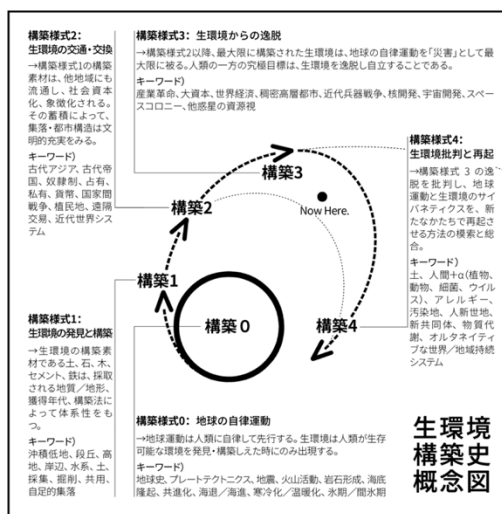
構築様式2:
生環境の交通・交換

→構築様式1の構築素材は、他地域にも流通し、社会資本化、象徴化される。その蓄積によって、集落・都市構造は文明的充実をみる。

キーワード)
古代アジア、古代帝国、奴隷制、占有、私有、貨幣、国家間戦争、植民地、遠隔交易、近代世界システム

構築様式3: 生環境からの逸脱

→構築様式2以降、最大限に構築された生環境は、地球の自律運動を「災害」として最大限に被る。人類の一方の究極目標は、生環境を逸脱し自立することである。

キーワード)
産業革命、大資本、世界経済、稠密高層都市、近代兵器戦争、核開発、宇宙開発、スペースコロニー、他惑星の資源視

構築様式4:
生環境批判と再起

→構築様式3の逸脱を批判し、地球運動と生環境のサイバネティクスを、新たなかたちで再起させる方法の模索と総合。

キーワード)
土、人間+α(植物、動物、細菌、ウイルス)、アレルギー、汚染地、人新世地、新共同体、物質代謝、オルタネイティブな世界/地域持続システム

構築3

構築2

Now Here.

構築1

構築0

構築4

構築様式1:
生環境の発見と構築

→生環境の構築素材である土、石、木、セメント、鉄は、採取される地質/地形、獲得年代、構築法によって体系性をもつ。

キーワード)
沖積低地、段丘、高地、岸辺、水系、土、採集、掘削、共用、自給的集落

構築様式0: 地球の自律運動

→地球運動は人類に自律して先行する。生環境は人類が生存可能な環境を発見・構築しえた時にのみ出現する。

キーワード)
地球史、プレートテクトニクス、地震、火山活動、岩石形成、海底隆起、共進化、海退/海進、寒冷化/温暖化、氷期/間氷期

生環境
構築史
概念図